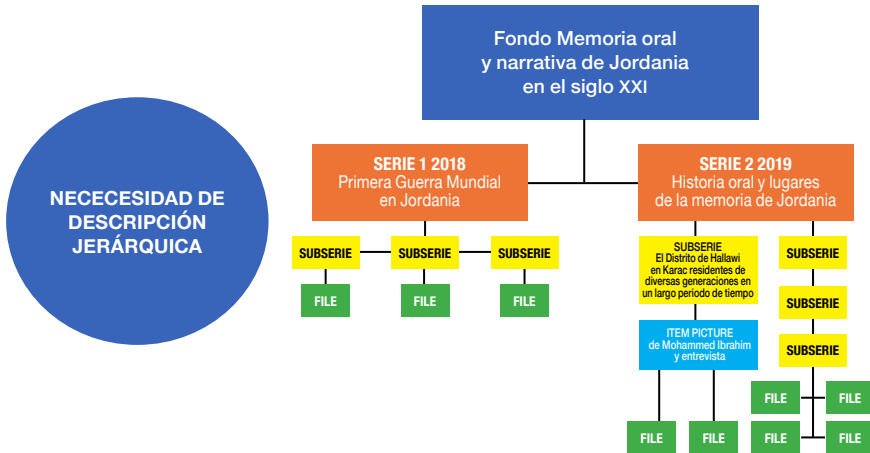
NECECESIDAD DE DESCRIPCIÓN JERÁRQUICA

Fondo Memoria oral y narrativa de Jordania en el siglo XXI

SERIE 1 2018
Primera Guerra Mundial en Jordania

SERIE 2 2019
Historia oral y lugares de la memoria de Jordania

SUBSERIE
SUBSERIE
SUBSERIE

FILE
FILE
FILE

SUBSERIE
El Distrito de Hallawi en Karac residentes de diversas generaciones en un largo periodo de tiempo

ITEM PICTURE de Mohammed Ibrahim y entrevista

FILE
FILE

SUBSERIE
SUBSERIE
SUBSERIE

FILE
FILE
FILE
FILE